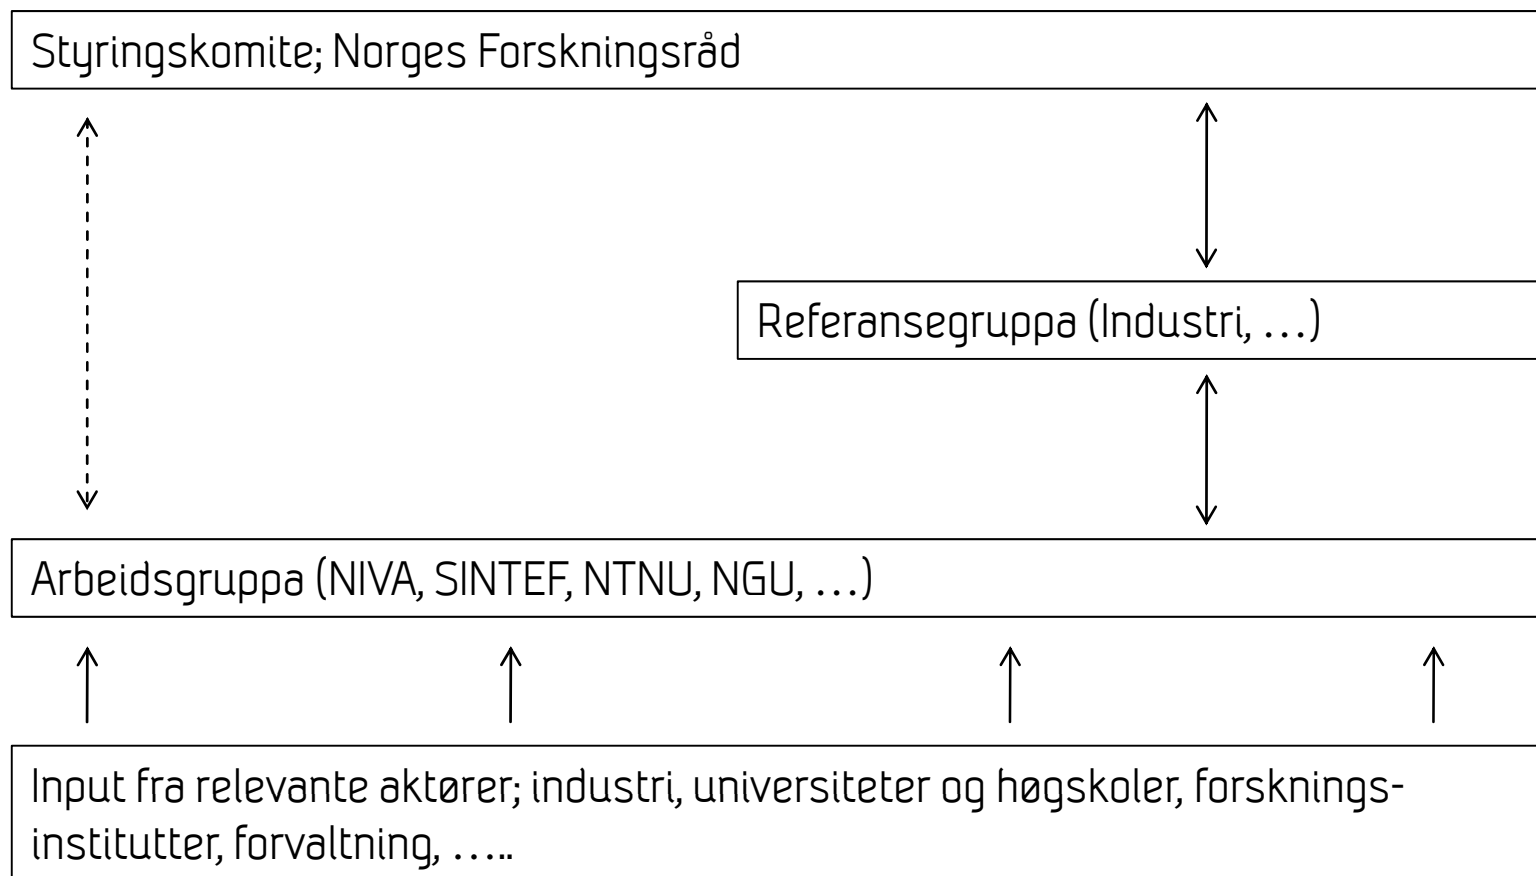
Styringskomite; Norges Forskningsråd

Referansegruppa (Industri, …)

Arbeidsgruppa (NIVA, SINTEF, NTNU, NGU, …)

Input fra relevante aktører; industri, universiteter og høgskoler, forskningsinstitutter, forvaltning, …..